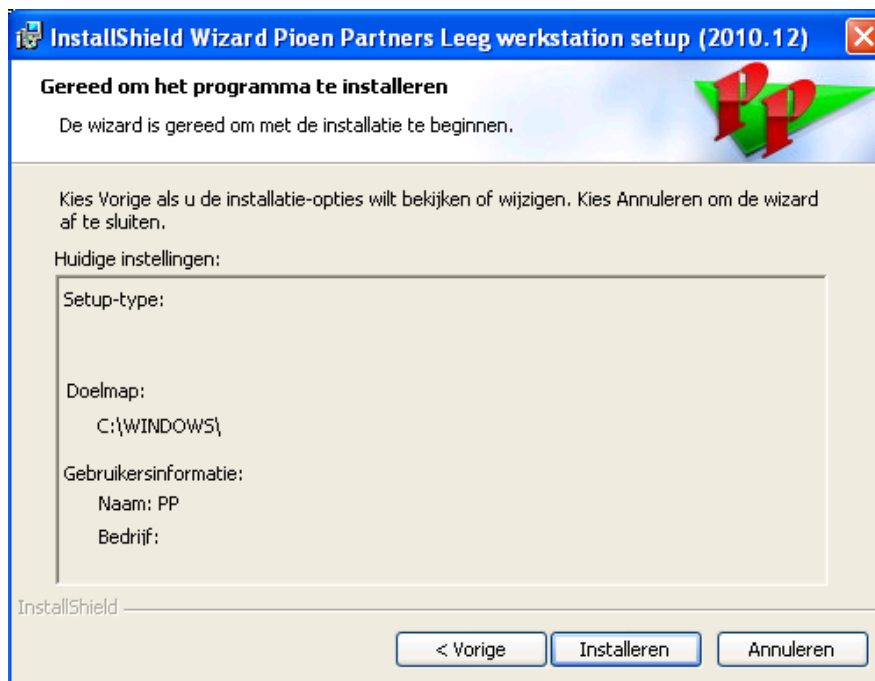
InstallShield Wizard Pioen Partners Leeg werkstation setup (2010.12)

Gereed om het programma te installeren

De wizard is gereed om met de installatie te beginnen.

PP

Kies Vorige als u de installatie-opties wilt bekijken of wijzigen. Kies Annuleren om de wizard af te sluiten.

Huidige instellingen:

Setup-type:

Doelmap:
C:\WINDOWS\

Gebruikersinformatie:
Naam: PP
Bedrijf:

InstallShield

< Vorige | Installeren | Annuleren